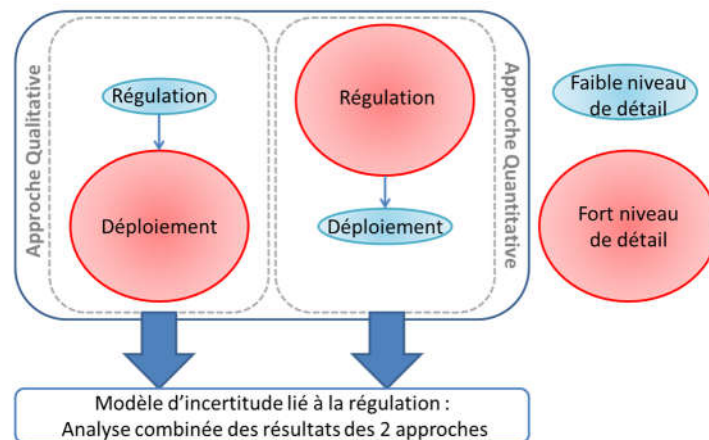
Approche Qualitative

Régulation

Déploiement

Régulation

Déploiement

Approche Quantitative

Faible niveau de détail

Fort niveau de détail

Modèle d'incertitude lié à la régulation : Analyse combinée des résultats des 2 approches